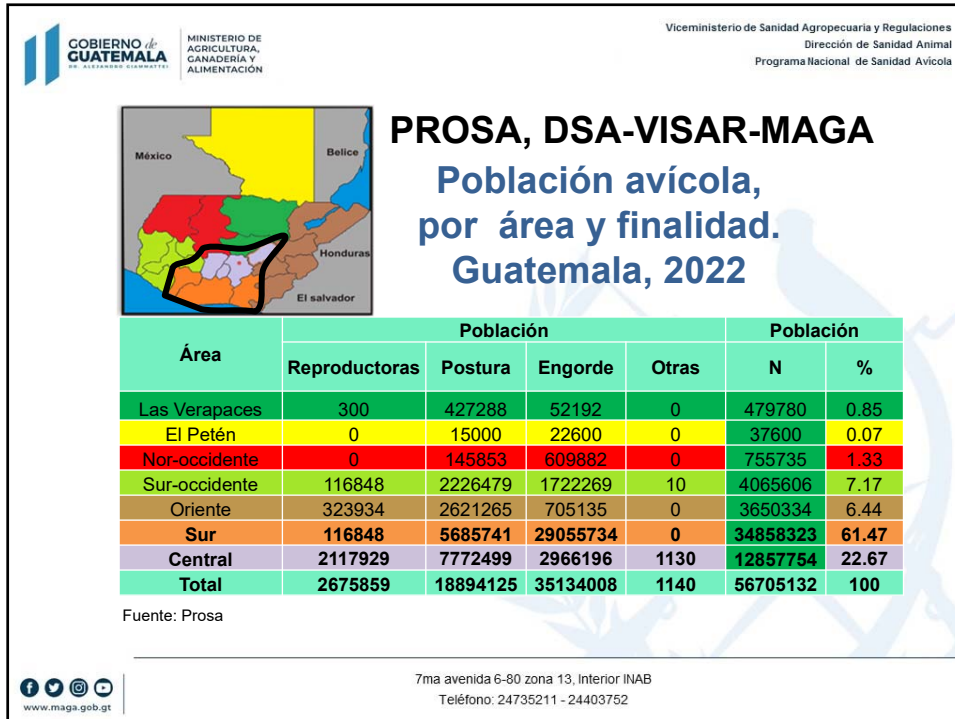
GOBIERNO de GUATEMALA
DR. ALEJANDRO GIAMMATTEI

MINISTERIO DE AGRICULTURA, GANADERÍA Y ALIMENTACIÓN

Viceministerio de Sanidad Agropecuaria y Regulaciones
Dirección de Sanidad Animal
Programa Nacional de Sanidad Avícola

México
Belice
Honduras
El salvador

PROSA, DSA-VISAR-MAGA

Población avícola, por área y finalidad. Guatemala, 2022

| Área | Población | | | | Población | |
|---|---|---|---|---|---|---|
| | Reproductoras | Postura | Engorde | Otras | N | % |
| Las Verapaces | 300 | 427288 | 52192 | 0 | 479780 | 0.85 |
| El Petén | 0 | 15000 | 22600 | 0 | 37600 | 0.07 |
| Nor-occidente | 0 | 145853 | 609882 | 0 | 755735 | 1.33 |
| Sur-occidente | 116848 | 2226479 | 1722269 | 10 | 4065606 | 7.17 |
| Oriente | 323934 | 2621265 | 705135 | 0 | 3650334 | 6.44 |
| Sur | 116848 | 5685741 | 29055734 | 0 | 34858323 | 61.47 |
| Central | 2117929 | 7772499 | 2966196 | 1130 | 12857754 | 22.67 |
| Total | 2675859 | 18894125 | 35134008 | 1140 | 56705132 | 100 |

Fuente: Prosa

www.maga.gob.gt

7ma avenida 6-80 zona 13, Interior INAB
Teléfono: 24735211 - 24403752